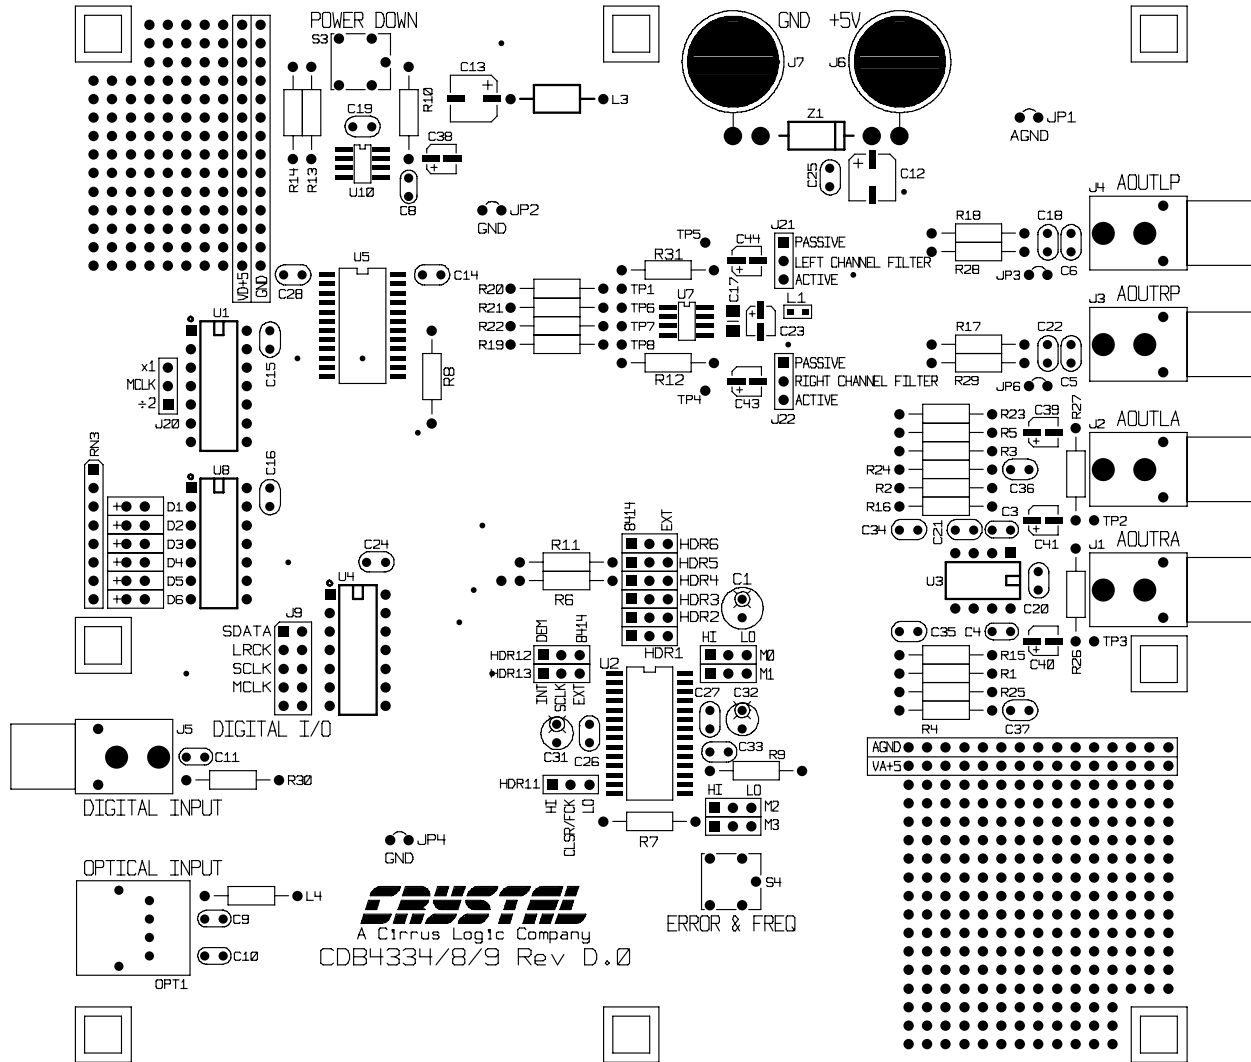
POWER DOWN
S3
C13
R10
L3
GND +5V
J7 J6
Z1
JP1
AGND
C19
C38
R14 R13
U10
C8
C25
C12
JP2
GND
TP5
C44
J21
PASSIVE
LEFT CHANNEL FILTER
ACTIVE
R31
R18
C18
J4 AOUTLP
R28
JP3
C6
VD+5
GND
C28
U5
C14
R20
R21
R22
R19
TP1
TP6
TP7
TP8
U7
C17
L1
C23
R17
C22
J3 AOUTRP
R29
JP6
C5
U1
x1
MCLK
÷2
J20
C15
R8
R12
TP4
C43
J22
PASSIVE
RIGHT CHANNEL FILTER
ACTIVE
R23
C39
R27
J2 AOUTLA
R5
R3
C36
R24
R2
R16
RN3
U8
C16
D1
D2
D3
D4
D5
D6
8414
EXT
HDR6
HDR5
HDR4
HDR3
HDR2
HDR1
R11
R6
C1
C34
C21
C3
C41
TP2
J1 AOUTRA
U3
C20
C24
U4
J9
SDATA
LRCK
SCLK
MCLK
DEM
8414
HDR12
HDR13
INT
SCLK
EXT
U2
HI LO
M0
M1
C35
C4
R15
R1
R25
C40
R26
TP3
R4
C37
C27
C32
C31
C26
C33
R9
AGND
VA+5
J5
DIGITAL I/O
C11
R30
DIGITAL INPUT
HDR11
HI
CLSR/FCK
LO
HI LO
M2
M3
R7
JP4
GND
OPTICAL INPUT
L4
C9
C10
OPT1
CRYSTAL
A Cirrus Logic Company
CDB4334/8/9 Rev D.0
S4
ERROR & FREQ